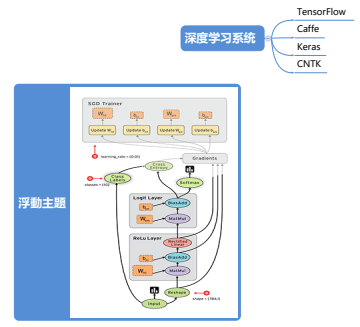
深度学习系统

TensorFlow

Caffe

Keras

CNTK

浮動主題

SGD Trainer

$W_{...}$

$b_{...}$

$W_{...}$

$b_{...}$

Update $W_{...}$

Update $b_{...}$

Update $W_{...}$

Update $b_{...}$

learning_rate = [0.01]

Gradients

Cross Entropy

Class Labels

shape = [100]

Softmax

Logit Layer

$b_{...}$

BiasAdd

$W_{...}$

MatMul

ReLu Layer

Rectified Linear

$b_{...}$

BiasAdd

$W_{...}$

MatMul

Input

Reshape

shape = [784,1]